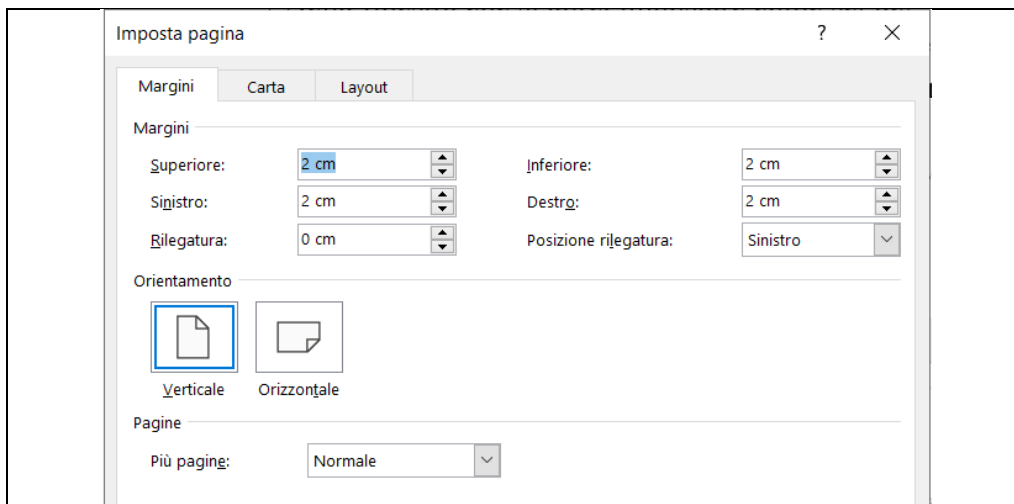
Imposta pagina

?

×

Margini

Carta

Layout

Margini

Superiore: 2 cm

Inferiore: 2 cm

Sinistro: 2 cm

Destro: 2 cm

Rilegatura: 0 cm

Posizione rilegatura: Sinistro

Orientamento

Verticale

Orizzontale

Pagine

Più pagine: Normale